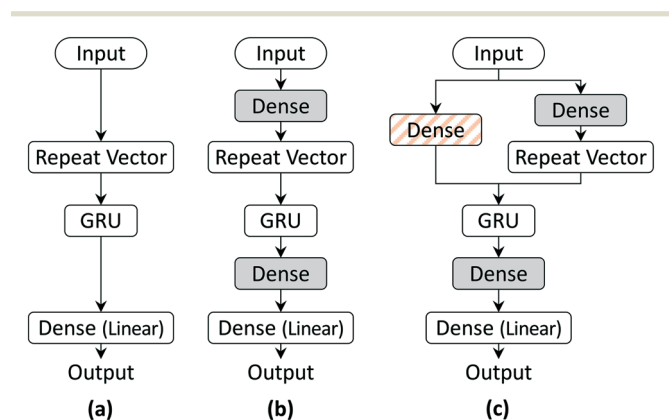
Input

Repeat Vector

GRU

Dense (Linear)

Output

(a)

Input

Dense

Repeat Vector

GRU

Dense

Dense (Linear)

Output

(b)

Input

Dense

Dense

Repeat Vector

GRU

Dense

Dense (Linear)

Output

(c)